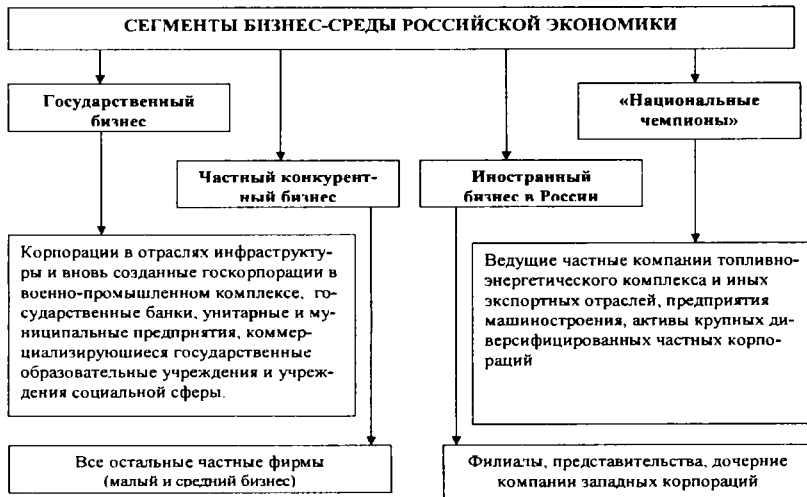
СЕГМЕНТЫ БИЗНЕС-СРЕДЫ РОССИЙСКОЙ ЭКОНОМИКИ

Государственный бизнес

Частный конкурентный бизнес

Иностранный бизнес в России

«Национальные чемпионы»

Корпорации в отраслях инфраструктуры и вновь созданные госкорпорации в военно-промышленном комплексе, государственные банки, унитарные и муниципальные предприятия, коммерциализируюшиеся государственные образовательные учреждения и учреждения социальной сферы.

Ведущие частные компании топливно-энергетического комплекса и иных экспортных отраслей, предприятия машиностроения, активы крупных диверсифицированных частных корпораций

Все остальные частные фирмы (малый и средний бизнес)

Филиалы, представительства, дочерние компании западных корпораций